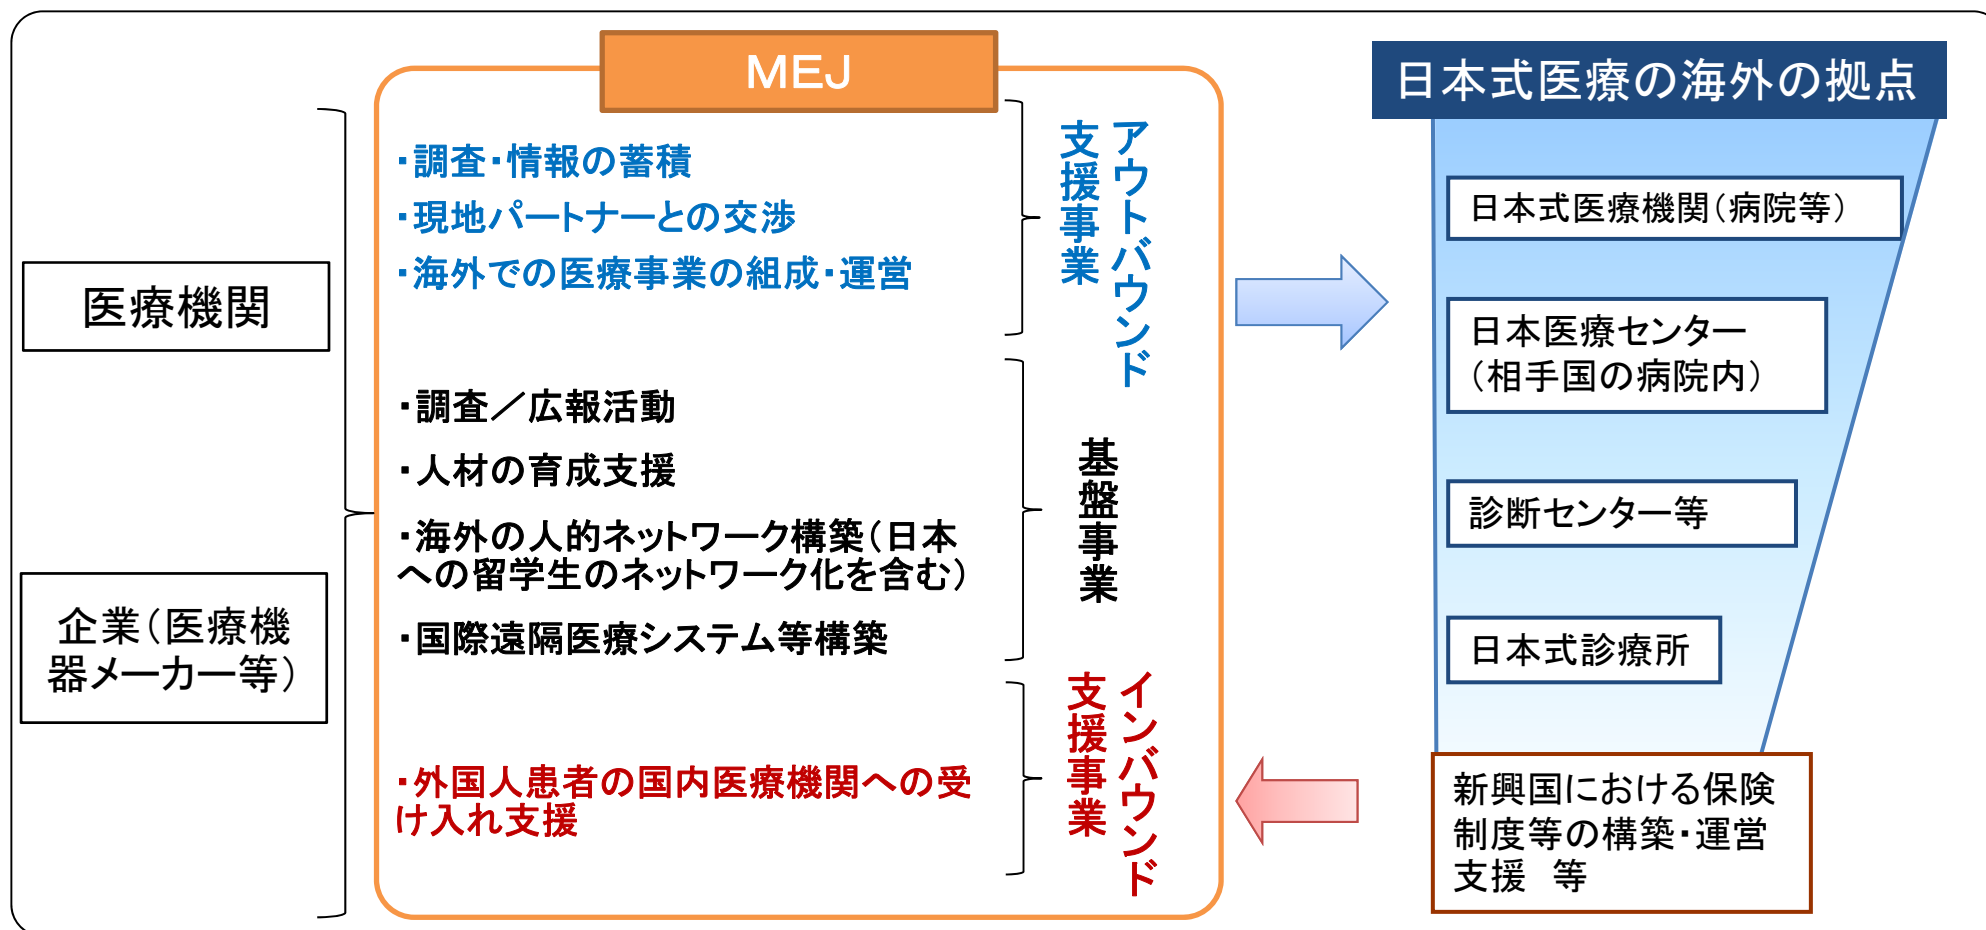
医療機関

企業（医療機器メーカー等）

MEJ

・調査・情報の蓄積
・現地パートナーとの交渉
・海外での医療事業の組成・運営

アウトバウンド支援事業

・調査／広報活動
・人材の育成支援
・海外の人的ネットワーク構築（日本への留学生のネットワーク化を含む）
・国際遠隔医療システム等構築

基盤事業

・外国人患者の国内医療機関への受け入れ支援

インバウンド支援事業

日本式医療の海外の拠点

日本式医療機関（病院等）

日本医療センター（相手国の病院内）

診断センター等

日本式診療所

新興国における保険制度等の構築・運営支援　等